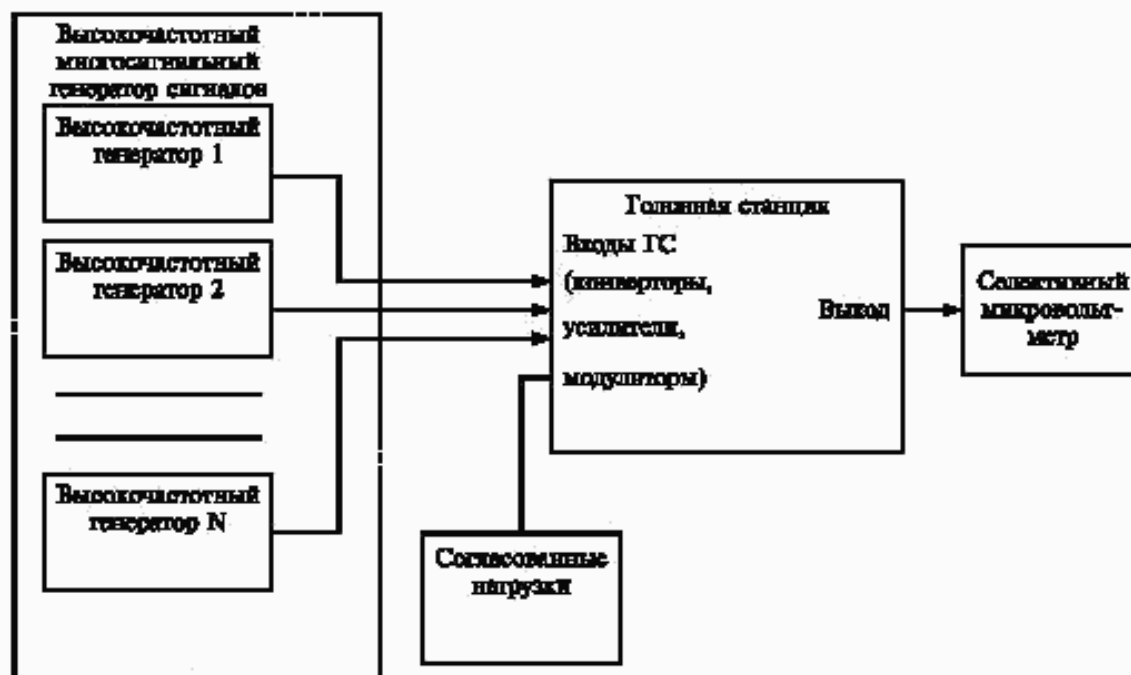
Высокочастотный многосигнальный генератор сигналов

Высокочастотный генератор 1

Высокочастотный генератор 2

Высокочастотный генератор N

Головная станция

Входы ГС (конверторы, усилители, модуляторы)

Выход

Селективный микровольтметр

Согласованные нагрузки